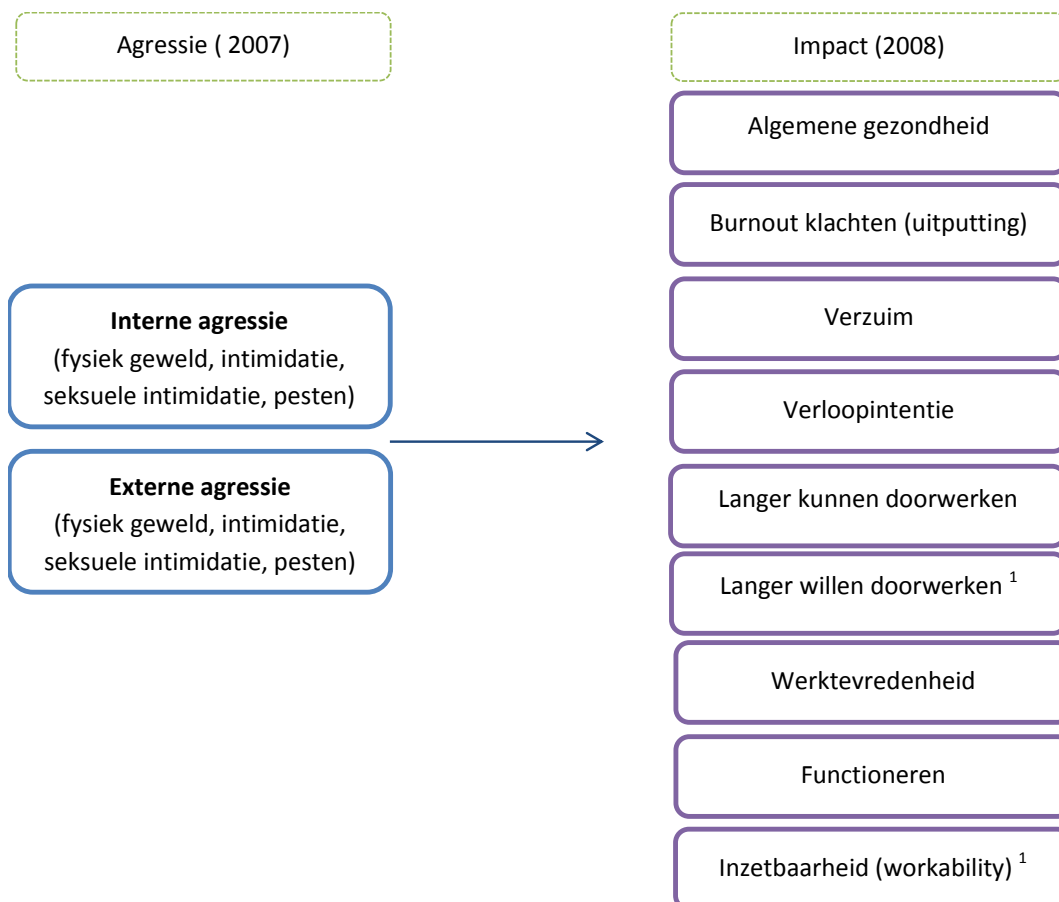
Agressie ( 2007)

Interne agressie
(fysiek geweld, intimidatie, seksuele intimidatie, pesten)

Externe agressie
(fysiek geweld, intimidatie, seksuele intimidatie, pesten)

Impact (2008)

Algemene gezondheid

Burnout klachten (uitputting)

Verzuim

Verloopintentie

Langer kunnen doorwerken

Langer willen doorwerken $^1$

Werktevredenheid

Functioneren

Inzetbaarheid (workability) $^1$